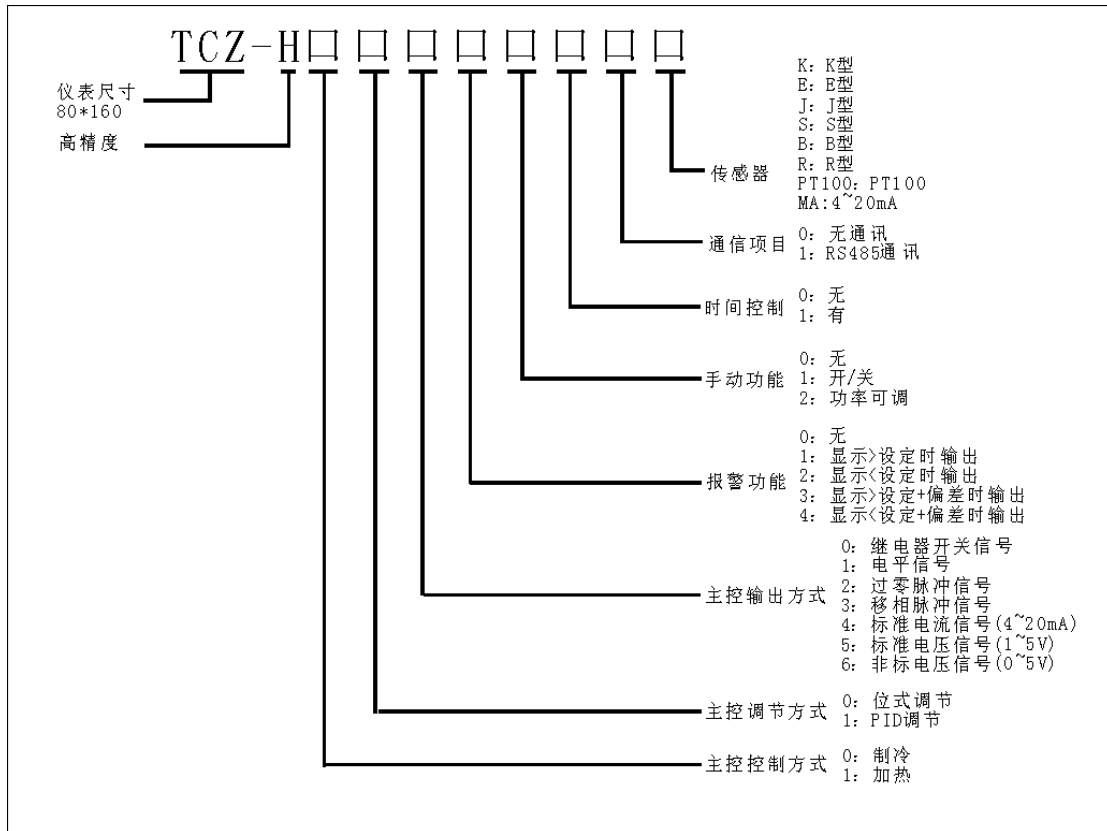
TCZ-H□□□□□□□□

仪表尺寸
80*160

高精度

传感器
K：K型
E：E型
J：J型
S：S型
B：B型
R：R型
PT100：PT100
MA:4~20mA

通信项目
0：无通讯
1：RS485通讯

时间控制
0：无
1：有

手动功能
0：无
1：开/关
2：功率可调

报警功能
0：无
1：显示>设定时输出
2：显示<设定时输出
3：显示>设定+偏差时输出
4：显示<设定+偏差时输出

主控输出方式
0：继电器开关信号
1：电平信号
2：过零脉冲信号
3：移相脉冲信号
4：标准电流信号(4~20mA)
5：标准电压信号(1~5V)
6：非标电压信号(0~5V)

主控调节方式
0：位式调节
1：PID调节

主控控制方式
0：制冷
1：加热